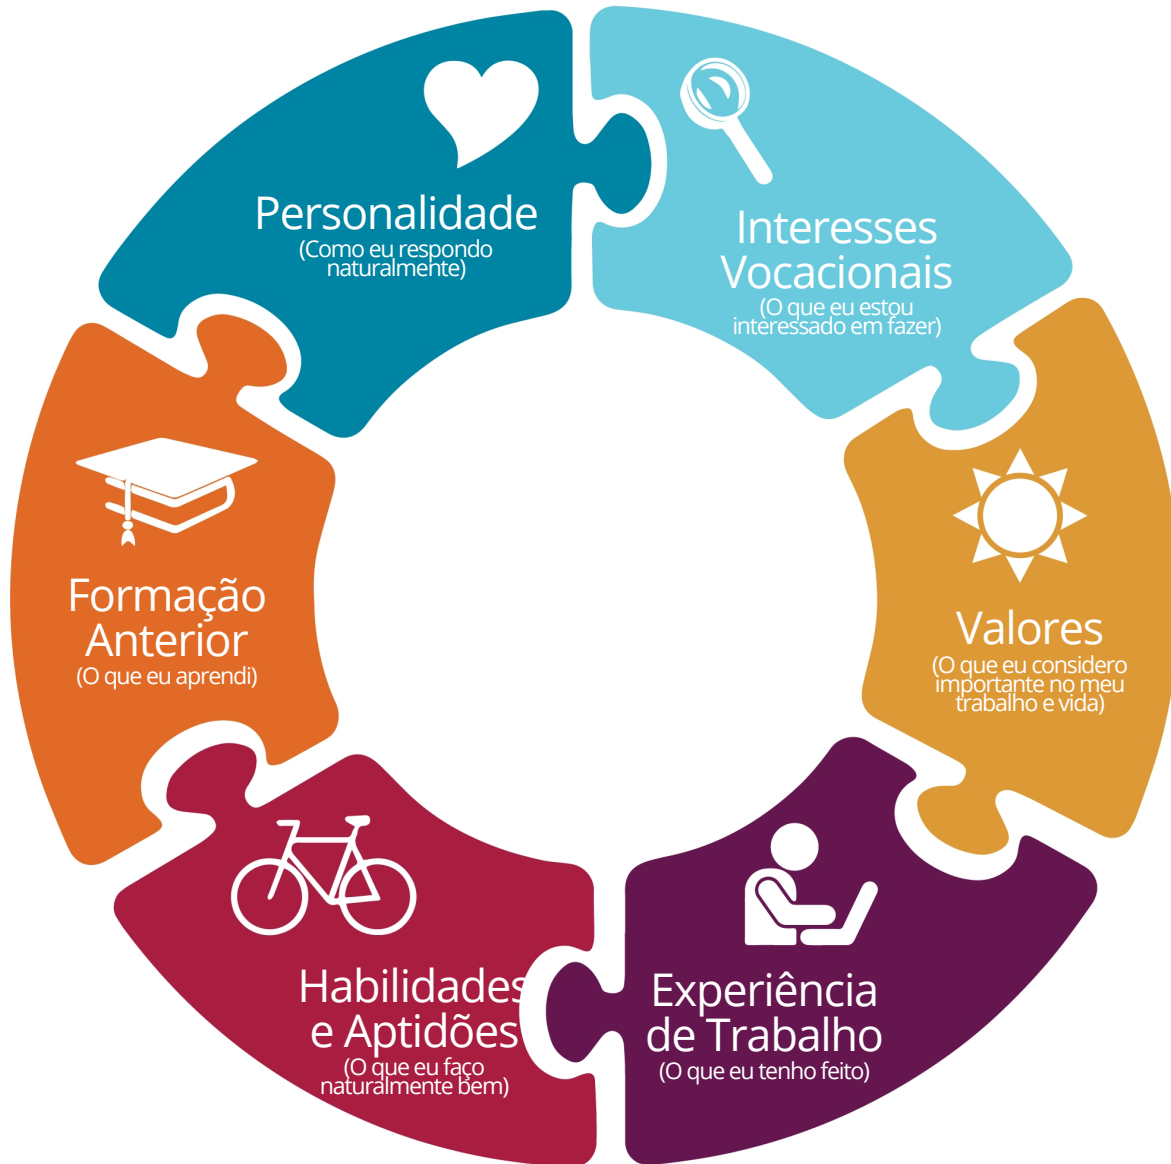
Personalidade
(Como eu respondo naturalmente)

Interesses Vocacionais
(O que eu estou interessado em fazer)

Valores
(O que eu considero importante no meu trabalho e vida)

Experiência de Trabalho
(O que eu tenho feito)

Habilidades e Aptidões
(O que eu faço naturalmente bem)

Formação Anterior
(O que eu aprendi)